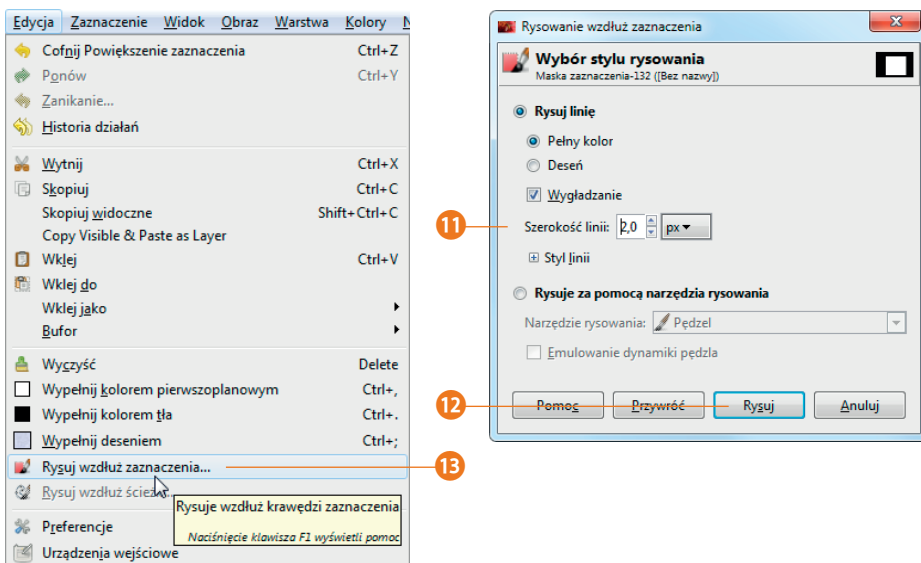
Edycja Zaznaczenie Widok Obraz Warstwa Kolory

Cofnij Powiększenie zaznaczenia Ctrl+Z
Ponów Ctrl+Y
Zanikanie...
Historia działań

Wytnij Ctrl+X
Skopiuj Ctrl+C
Skopiuj widoczne Shift+Ctrl+C
Copy Visible & Paste as Layer
Wklej Ctrl+V
Wklej do
Wklej jako
Bufor

Wyczyść Delete
Wypełnij kolorem pierwszoplanowym Ctrl+,
Wypełnij kolorem tła Ctrl+.
Wypełnij deseniem Ctrl+;
Rysuj wzdłuż zaznaczenia...
Rysuj wzdłuż ście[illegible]

Preferencje
Urządzenia wejściowe

Rysuje wzdłuż krawędzi zaznaczenia
Naciśnięcie klawisza F1 wyświetli pomoc

Rysowanie wzdłuż zaznaczenia
Wybór stylu rysowania
Maska zaznaczenia-132 ([Bez nazwy])

Rysuj linię
Pełny kolor
Deseń
Wygładzanie
Szerokość linii: 2,0 px
Styl linii

Rysuje za pomocą narzędzia rysowania
Narzędzie rysowania: Pędzel
Emulowanie dynamiki pędzla

Pomoc Przywróć Rysuj Anuluj

11
12
13